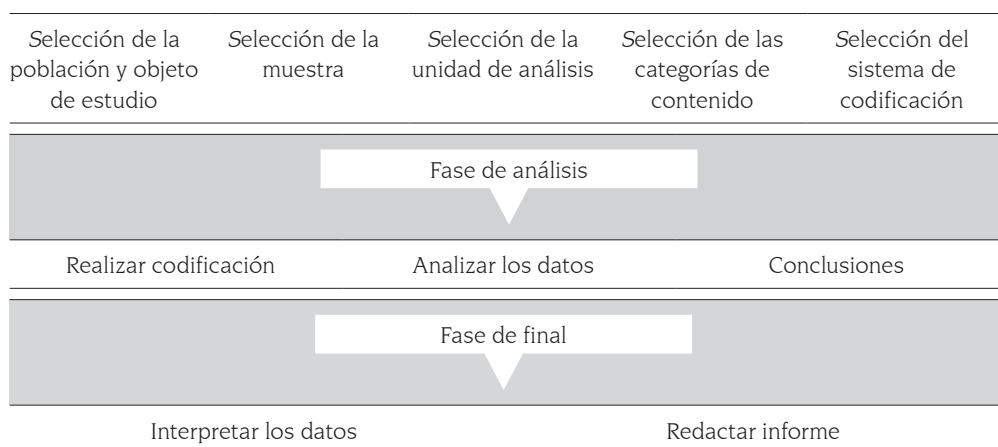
Selección de la población y objeto de estudio

Selección de la muestra

Selección de la unidad de análisis

Selección de las categorías de contenido

Selección del sistema de codificación

Fase de análisis

Realizar codificación

Analizar los datos

Conclusiones

Fase de final

Interpretar los datos

Redactar informe